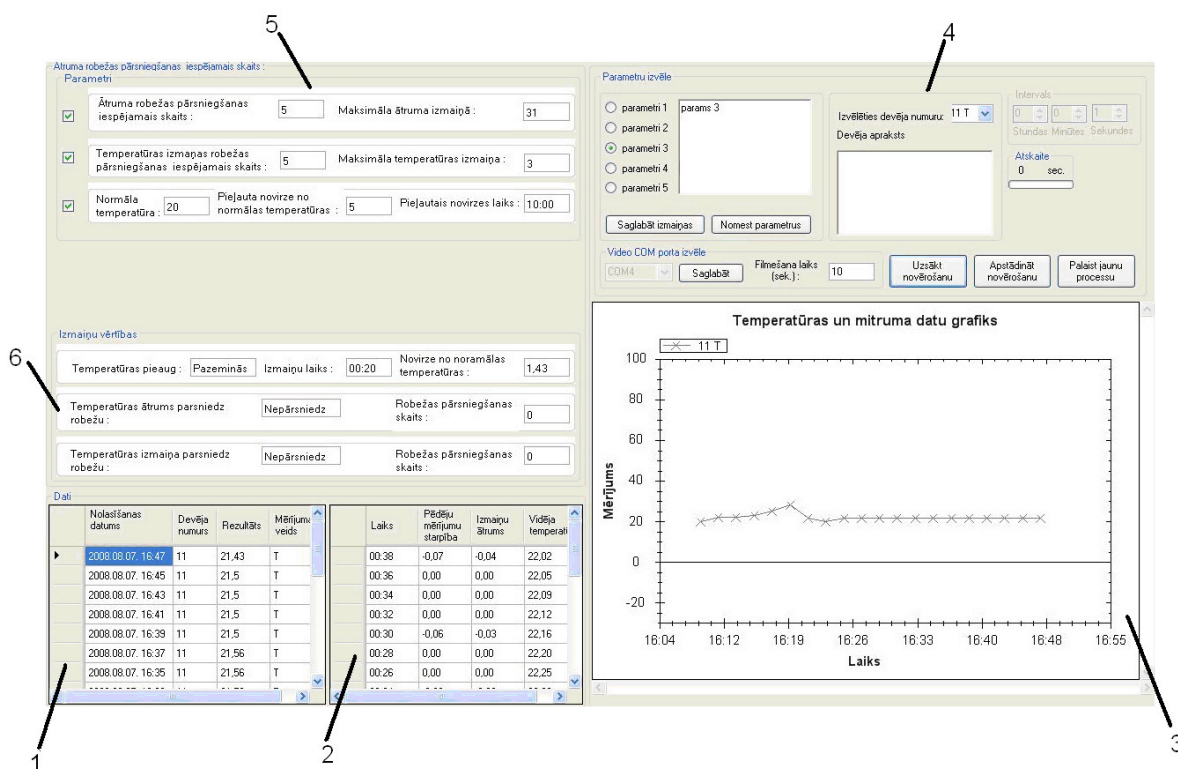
5

Ātruma robežas pārsniegšanas iespējamais skaits :

Parametri

Ātruma robežas pārsniegšanas iespējamais skaits : 5 Maksimālā ātruma izmaiņā : 31

Temperatūras izmaņas robežas pārsniegšanas iespējamais skaits : 5 Maksimālā temperatūras izmaiņa : 3

Normāla temperatūra : 20 Pieļauta novirze no normālas temperatūras : 5 Pieļautais novirzes laiks : 10:00

4

Parametru izvēle

parametri 1
parametri 2
parametri 3
parametri 4
parametri 5

params 3

Saglabāt izmaiņas Nomest parametrus

Izvēlēties devēja numuru: 11 T

Devēja apraksts

Intervals

0 0 1

Stundas Minūtes Sekundes

Atskaite

0 sec.

Video COM porta izvēle

COM4 Saglabāt Filmešana laiks (sek.) : 10 Uzsākt novērošanu Apstādināt novērošanu Palaist jaunu processu

Izmaiņu vērtības

6

Temperatūras pieaug : Pazeminās Izmaiņu laiks : 00:20 Novirze no noramālas temperatūras : 1,43

Temperatūras ātrums parsniedz robežu : Nepārsniedz Robežas pārsniegšanas skaits : 0

Temperatūras izmaiņa parsniedz robežu : Nepārsniedz Robežas pārsniegšanas skaits : 0

Dati

| | Nolasīšanas datums | Devēja numurs | Rezultāts | Mērījuma veids |
|---|---|---|---|---|
| ▸ | 2008.08.07. 16:47 | 11 | 21,43 | T |
| | 2008.08.07. 16:45 | 11 | 21,5 | T |
| | 2008.08.07. 16:43 | 11 | 21,5 | T |
| | 2008.08.07. 16:41 | 11 | 21,5 | T |
| | 2008.08.07. 16:39 | 11 | 21,5 | T |
| | 2008.08.07. 16:37 | 11 | 21,56 | T |
| | 2008.08.07. 16:35 | 11 | 21,56 | T |

| | Laiks | Pēdēju mērījumu starpība | Izmaiņu ātrums | Vidēja temperatū |
|---|---|---|---|---|
| | 00:38 | -0,07 | -0,04 | 22,02 |
| | 00:36 | 0,00 | 0,00 | 22,05 |
| | 00:34 | 0,00 | 0,00 | 22,09 |
| | 00:32 | 0,00 | 0,00 | 22,12 |
| | 00:30 | -0,06 | -0,03 | 22,16 |
| | 00:28 | 0,00 | 0,00 | 22,20 |
| | 00:26 | 0,00 | 0,00 | 22,25 |

Temperatūras un mitruma datu grafiks

11 T

100
80
60
40
20
0
-20

Mērījums

16:04 16:12 16:19 16:26 16:33 16:40 16:48 16:55

Laiks

1 2 3